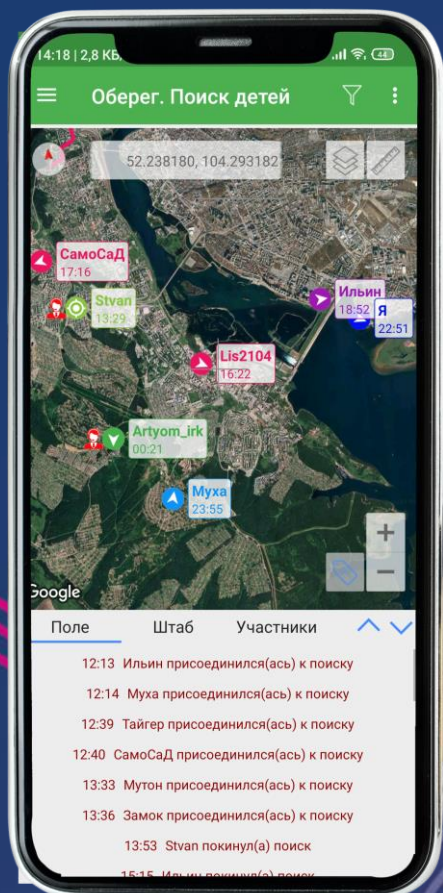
14:18 | 2,8 КБ/с 44

Оберег. Поиск детей

52.238180, 104.293182

СамоСаД
17:16

Stvan
13:29

Ильин
18:52

Я
22:51

Lis2104
16:22

Artyom_irk
00:21

Муха
23:55

+

−

Google

Поле

Штаб

Участники

12:13 Ильин присоединился(ась) к поиску

12:14 Муха присоединился(ась) к поиску

12:39 Тайгер присоединился(ась) к поиску

12:40 СамоСаД присоединился(ась) к поиску

13:33 Мутон присоединился(ась) к поиску

13:36 Замок присоединился(ась) к поиску

13:53 Stvan покинул(а) поиск

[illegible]